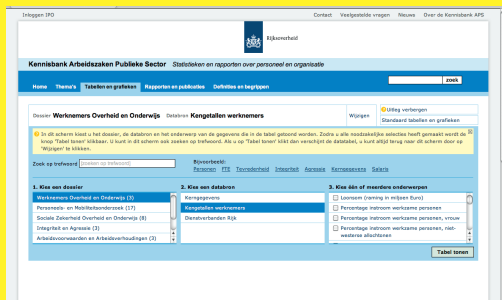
Inloggen IPO

Contact Veelgestelde vragen Nieuws Over de Kennisbank APS

Rijksoverheid

Kennisbank Arbeidszaken Publieke Sector Statistieken en rapporten over personeel en organisatie

zoek

Home Thema's Tabellen en grafieken Rapporten en publicaties Definities en begrippen

Dossier Werknemers Overheid en Onderwijs Databron Kengetallen werknemers Wijzigen

Uitleg verbergen
Standaard tabellen en grafieken

In dit scherm kiest u het dossier, de databron en het onderwerp van de gegevens die in de tabel getoond worden. Zodra u alle noodzakelijke selecties heeft gemaakt wordt de knop 'Tabel tonen' klikbaar. U kunt in dit scherm ook zoeken op trefwoord. Als u op 'Tabel tonen' klikt dan verschijnt de databtabel, u kunt altijd terug naar dit scherm door op 'Wijzigen' te klikken.

Zoek op trefwoord (zoeken op trefwoord)

Bijvoorbeeld:
Personeel FTE Tevredenheid Integriteit Agressie Kerngegevens Salaris

1. Kies een dossier
Werknemers Overheid en Onderwijs (3)
Personeels- en Mobiliteitsonderzoek (17)
Sociale Zekerheid Overheid en Onderwijs (3)
Integriteit en Agressie (3)
Arbeidsvoorwaarden en Arbeidsverhoudingen (3)

2. Kies een databron
Kerngegevens
Kengetallen werknemers
Dienstverbanden Rijk

3. Kies één of meerdere onderwerpen
Loonsom (raming in miljoen Euro)
Percentage instroom werkzame personen
Percentage instroom werkzame personen, vrouw
Percentage instroom werkzame personen, niet-westerse allochtonen

Tabel tonen